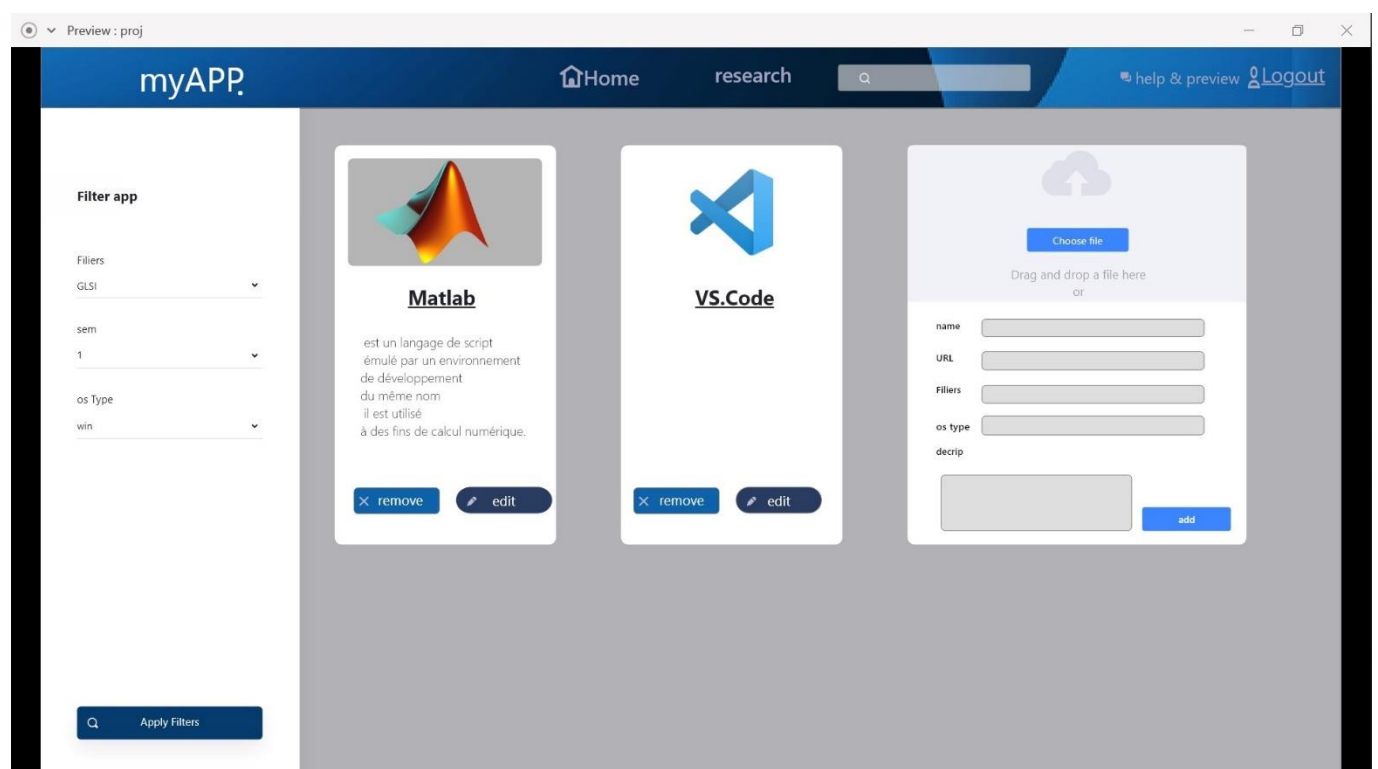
Preview : proj

myAPP.

Home

research

help & preview Logout

Filter app

Filiers

GLSI

sem

1

os Type

win

Apply Filters

Matlab

est un langage de script émulé par un environnement de développement du même nom il est utilisé à des fins de calcul numérique.

remove

edit

VS.Code

remove

edit

Choose file

Drag and drop a file here
or

name

URL

Filiers

os type

decrip

add